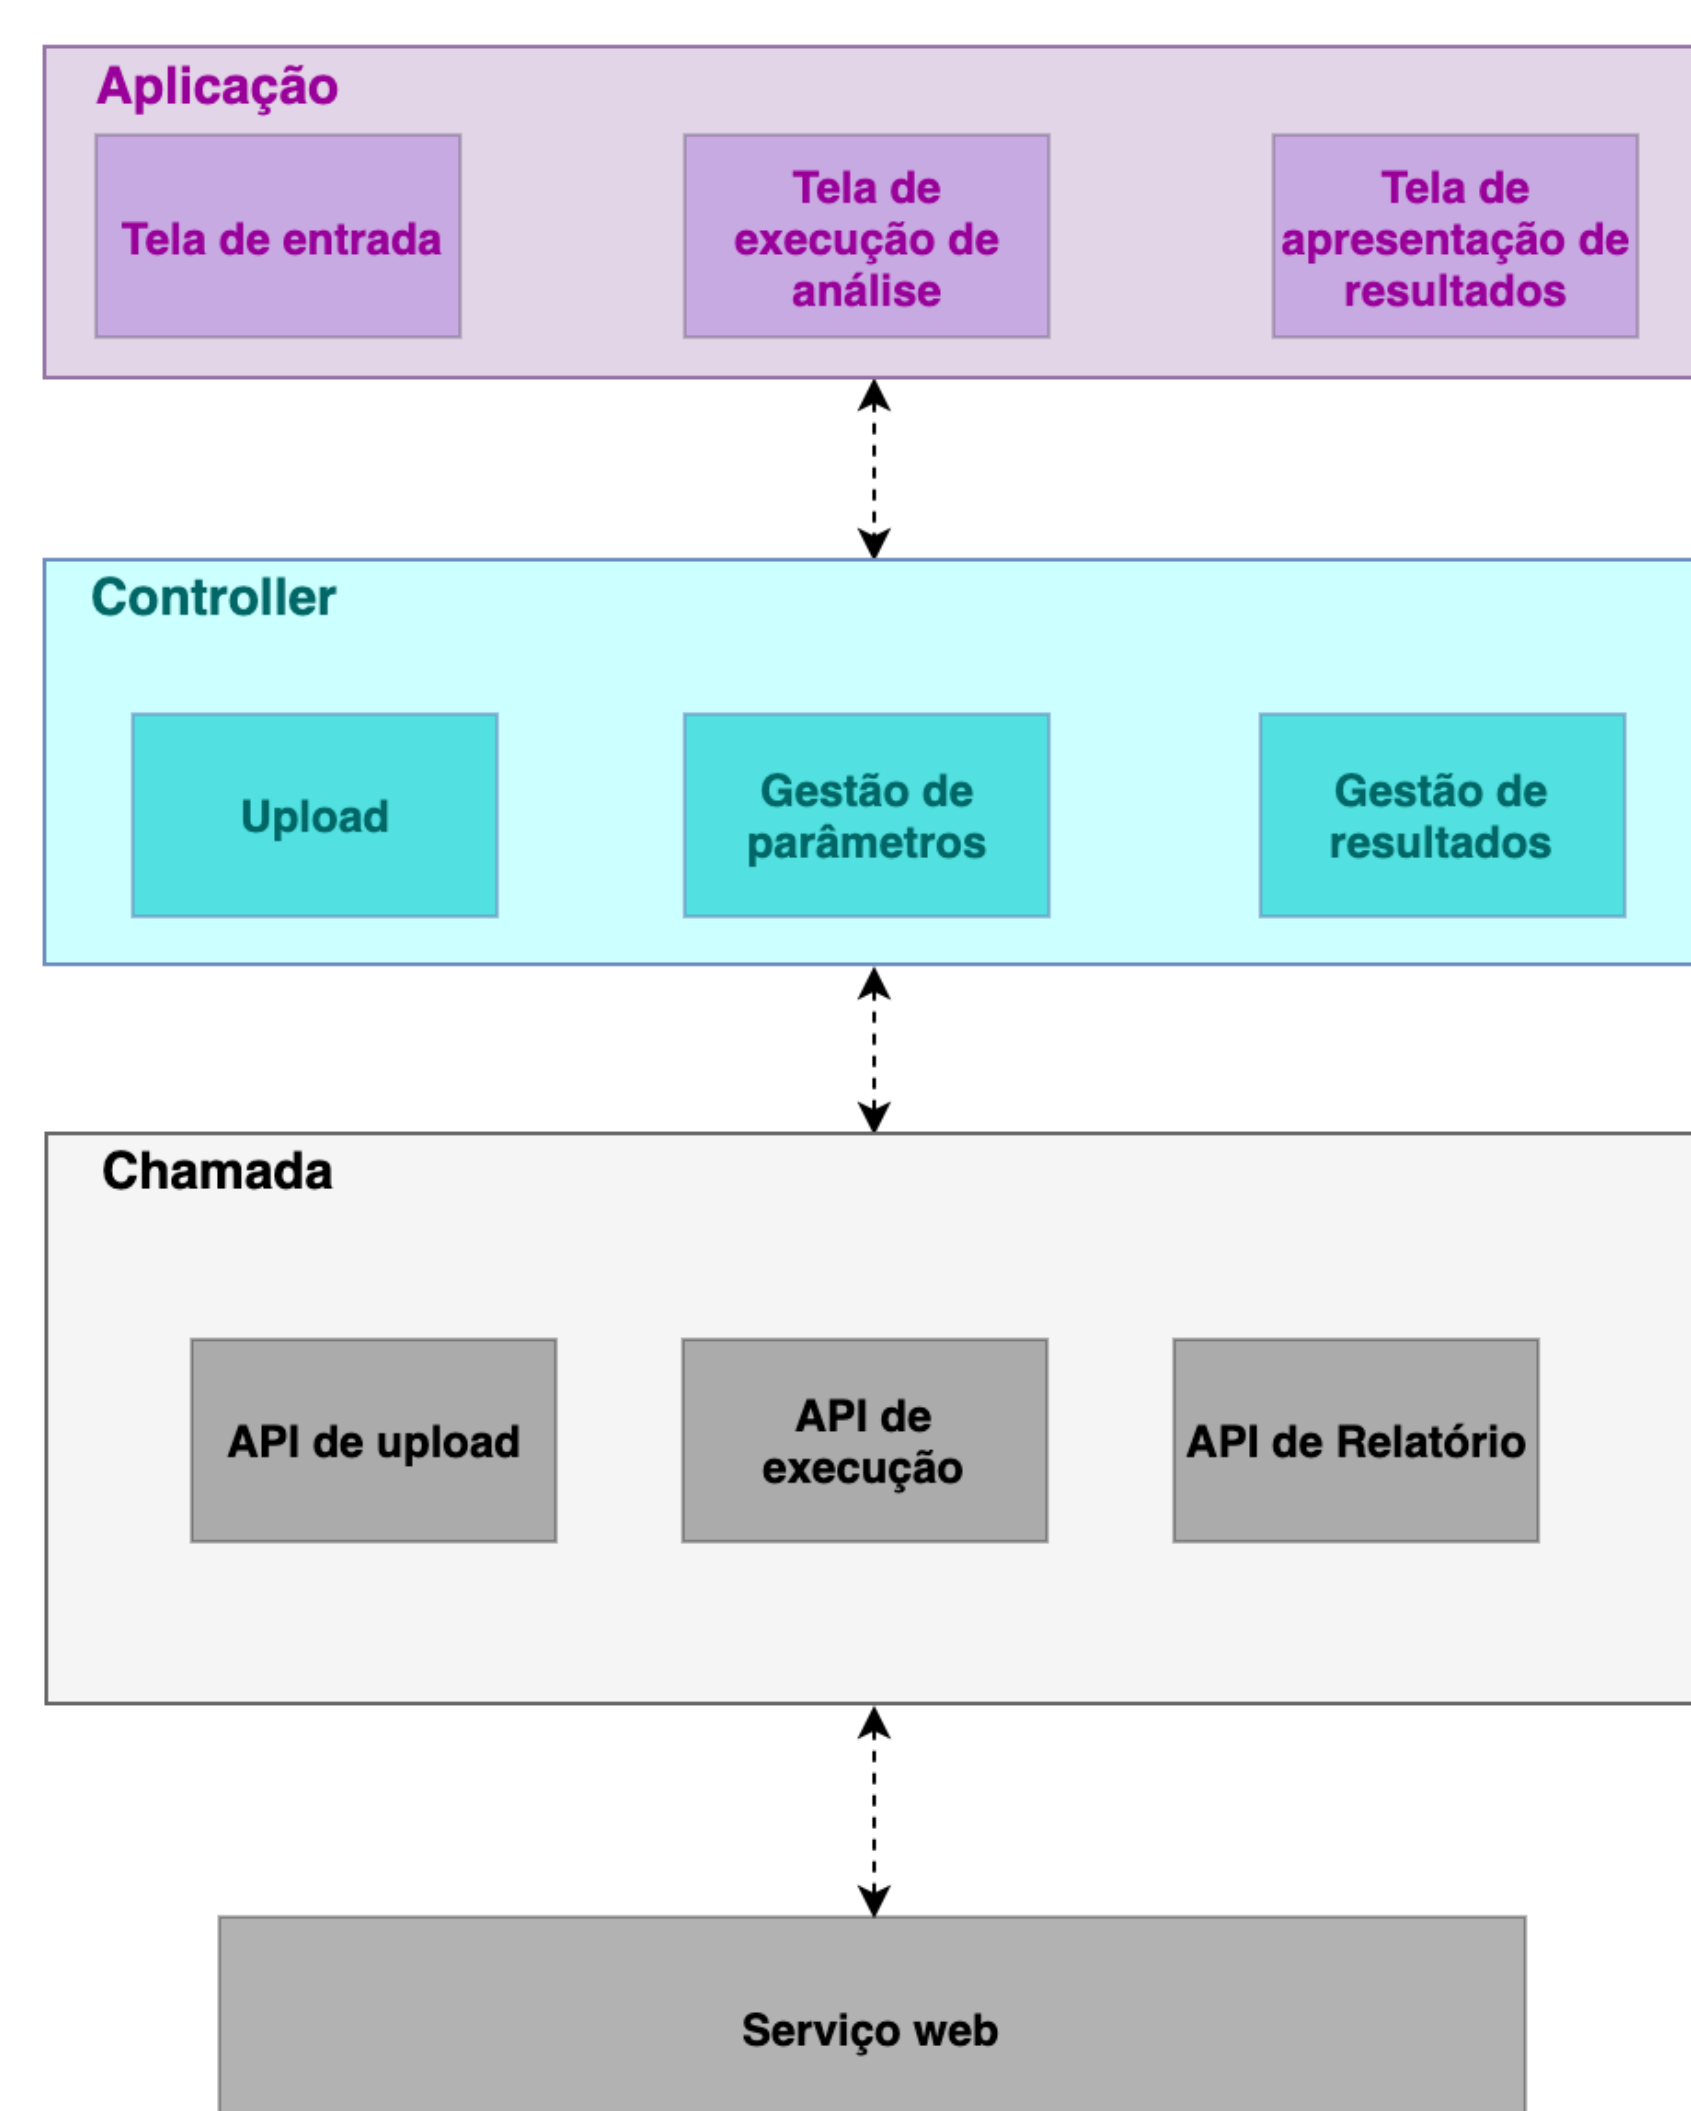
Aplicação

Tela de entrada

Tela de execução de análise

Tela de apresentação de resultados

Controller

Upload

Gestão de parâmetros

Gestão de resultados

Chamada

API de upload

API de execução

API de Relatório

Serviço web